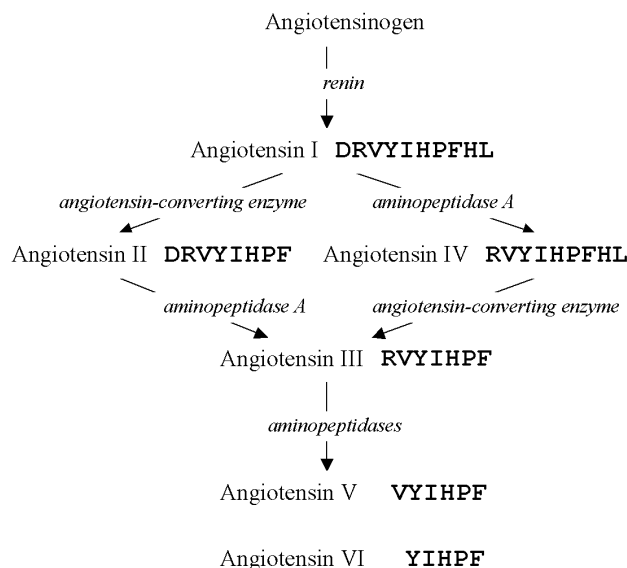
Angiotensinogen

renin

Angiotensin I DRVYIHPFHL

angiotensin-converting enzyme

aminopeptidase A

Angiotensin II DRVYIHPF

Angiotensin IV RVYIHPFHL

aminopeptidase A

angiotensin-converting enzyme

Angiotensin III RVYIHPF

aminopeptidases

Angiotensin V VYIHPF

Angiotensin VI YIHPF